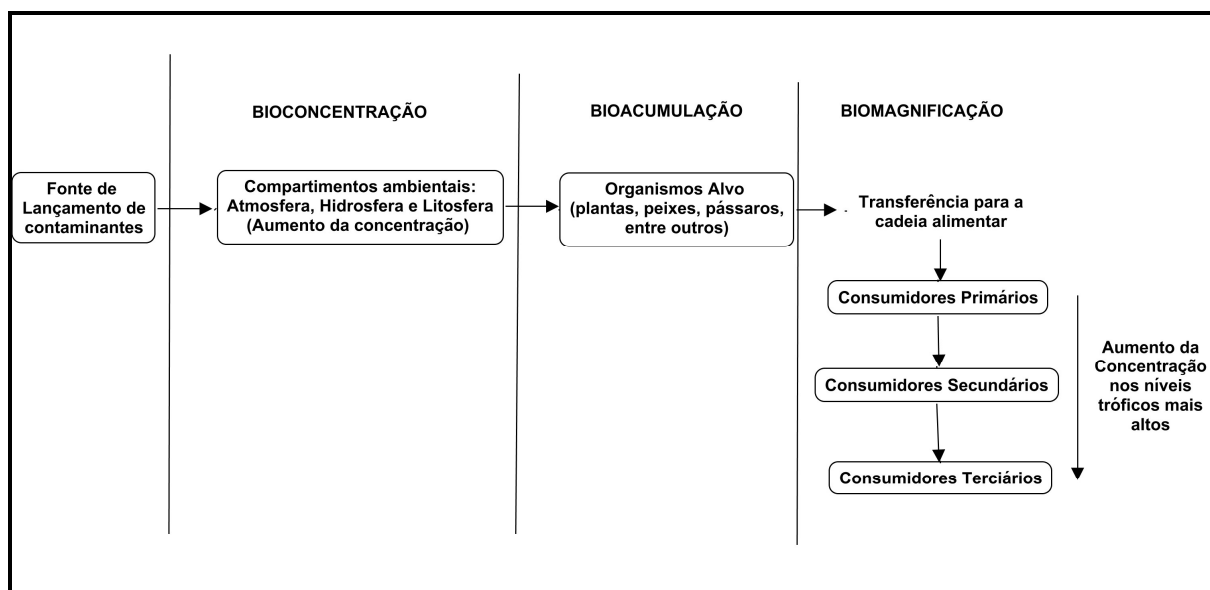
BIOCONCENTRAÇÃO

BIOACUMULAÇÃO

BIOMAGNIFICAÇÃO

Fonte de Lançamento de contaminantes

Compartimentos ambientais: Atmosfera, Hidrosfera e Litosfera (Aumento da concentração)

Organismos Alvo (plantas, peixes, pássaros, entre outros)

Transferência para a cadeia alimentar

Consumidores Primários

Consumidores Secundários

Consumidores Terciários

Aumento da Concentração nos níveis tróficos mais altos